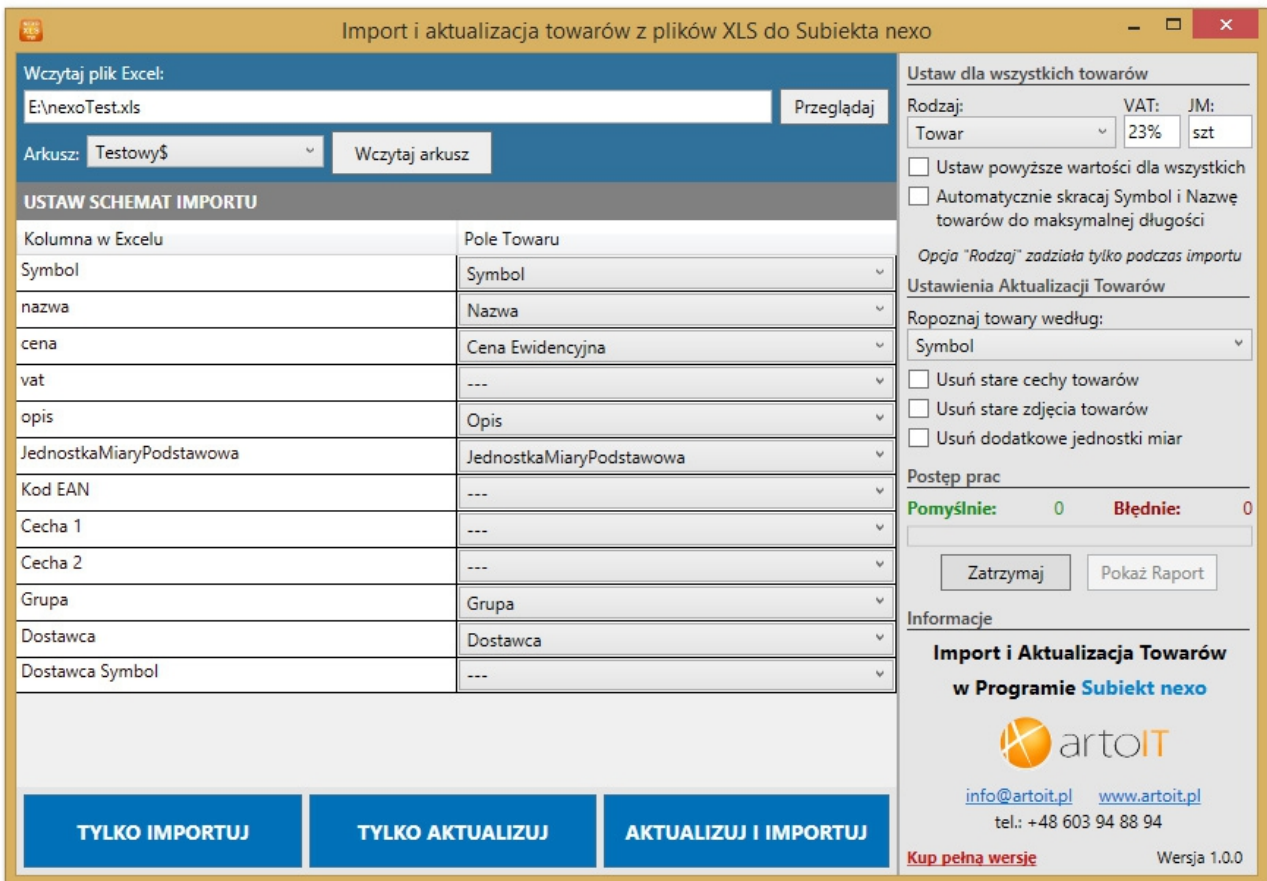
Import i aktualizacja towarów z plików XLS do Subiekta nexo

Wczytaj plik Excel:
E:\nexoTest.xls
Przeglądaj
Arkusz: Testowy$
Wczytaj arkusz

USTAW SCHEMAT IMPORTU

| Kolumna w Excelu | Pole Towaru |
|---|---|
| Symbol | Symbol |
| nazwa | Nazwa |
| cena | Cena Ewidencyjna |
| vat | --- |
| opis | Opis |
| JednostkaMiaryPodstawowa | JednostkaMiaryPodstawowa |
| Kod EAN | --- |
| Cecha 1 | --- |
| Cecha 2 | --- |
| Grupa | Grupa |
| Dostawca | Dostawca |
| Dostawca Symbol | --- |

TYLKO IMPORTUJ
TYLKO AKTUALIZUJ
AKTUALIZUJ I IMPORTUJ

Ustaw dla wszystkich towarów
Rodzaj: VAT: JM:
Towar 23% szt
Ustaw powyższe wartości dla wszystkich
Automatycznie skracaj Symbol i Nazwę towarów do maksymalnej długości
Opcja "Rodzaj" zadziała tylko podczas importu

Ustawienia Aktualizacji Towarów
Ropoznaj towary według:
Symbol
Usuń stare cechy towarów
Usuń stare zdjęcia towarów
Usuń dodatkowe jednostki miar

Postęp prac
Pomyślnie: 0 Błędnie: 0
Zatrzymaj
Pokaż Raport

Informacje
Import i Aktualizacja Towarów
w Programie Subiekt nexo
artoIT
info@artoit.pl www.artoit.pl
tel.: +48 603 94 88 94
Kup pełną wersję
Wersja 1.0.0